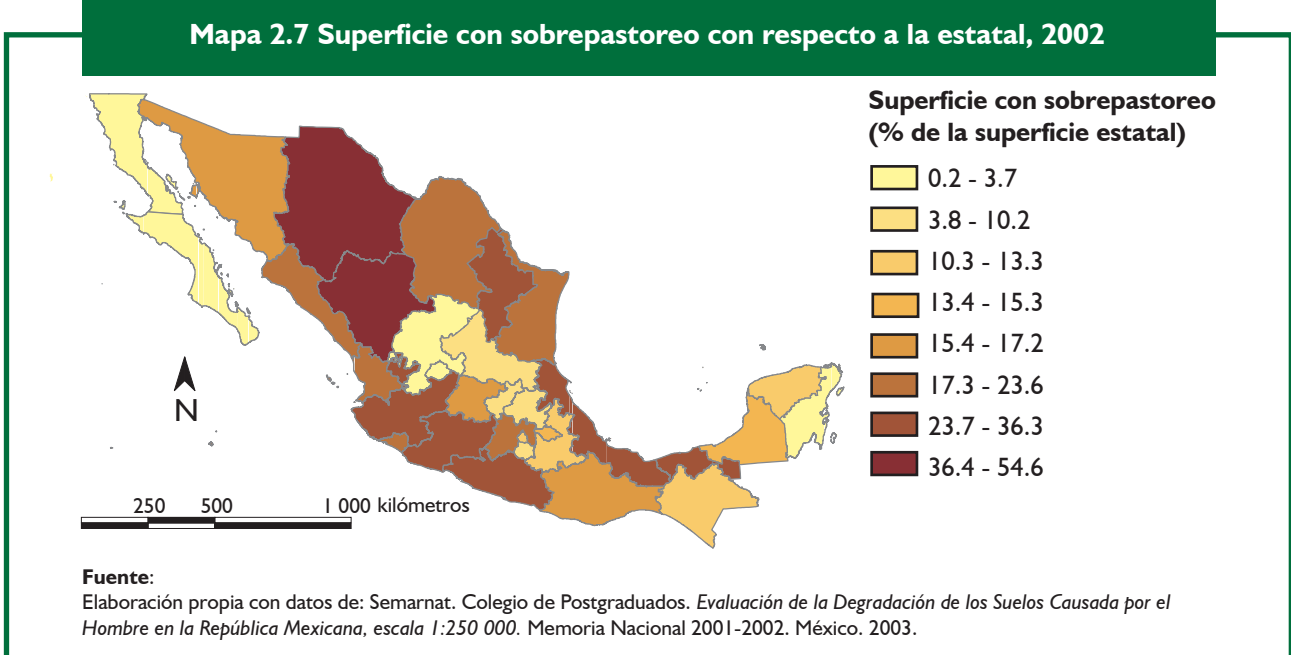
Mapa 2.7 Superficie con sobrepastoreo con respecto a la estatal, 2002

Superficie con sobrepastoreo (% de la superficie estatal)

0.2 - 3.7
3.8 - 10.2
10.3 - 13.3
13.4 - 15.3
15.4 - 17.2
17.3 - 23.6
23.7 - 36.3
36.4 - 54.6

N

250 500 1 000 kilómetros

Fuente:
Elaboración propia con datos de: Semarnat. Colegio de Postgraduados. Evaluación de la Degradación de los Suelos Causada por el Hombre en la República Mexicana, escala 1:250 000. Memoria Nacional 2001-2002. México. 2003.